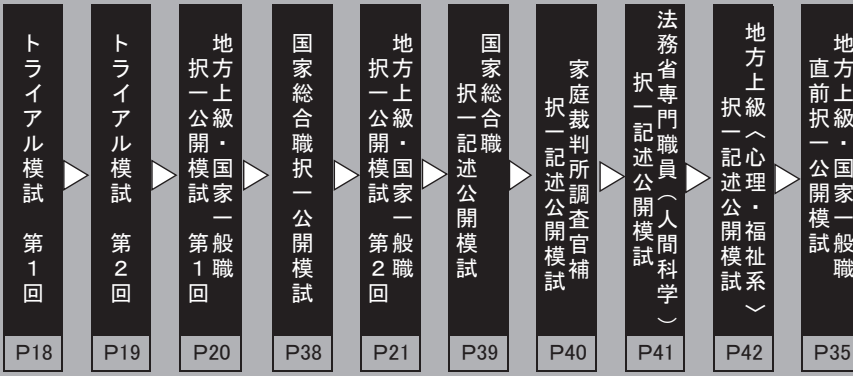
トライアル模試　第1回

P18

トライアル模試　第2回

P19

地方上級・国家一般職
択一公開模試　第1回

P20

国家総合職択一公開模試

P38

地方上級・国家一般職
択一公開模試　第2回

P21

国家総合職
択一記述公開模試

P39

家庭裁判所調査官補
択一記述公開模試

P40

法務省専門職員（人間科学）
択一記述公開模試

P41

地方上級（心理・福祉系）
択一記述公開模試

P42

地方上級・国家一般職
直前択一公開模試

P35